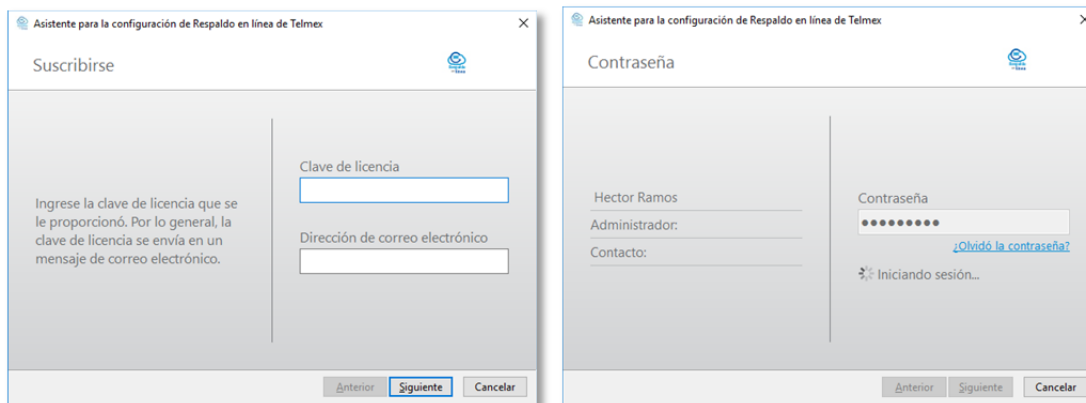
Asistente para la configuración de Respaldo en línea de Telmex

Suscribirse

Ingrese la clave de licencia que se le proporcionó. Por lo general, la clave de licencia se envía en un mensaje de correo electrónico.

Clave de licencia

Dirección de correo electrónico

Anterior Siguiente Cancelar

Asistente para la configuración de Respaldo en línea de Telmex

Contraseña

Hector Ramos
Administrador:
Contacto:

Contraseña
●●●●●●●●●
¿Olvidó la contraseña?
Iniciando sesión...

Anterior Siguiente Cancelar